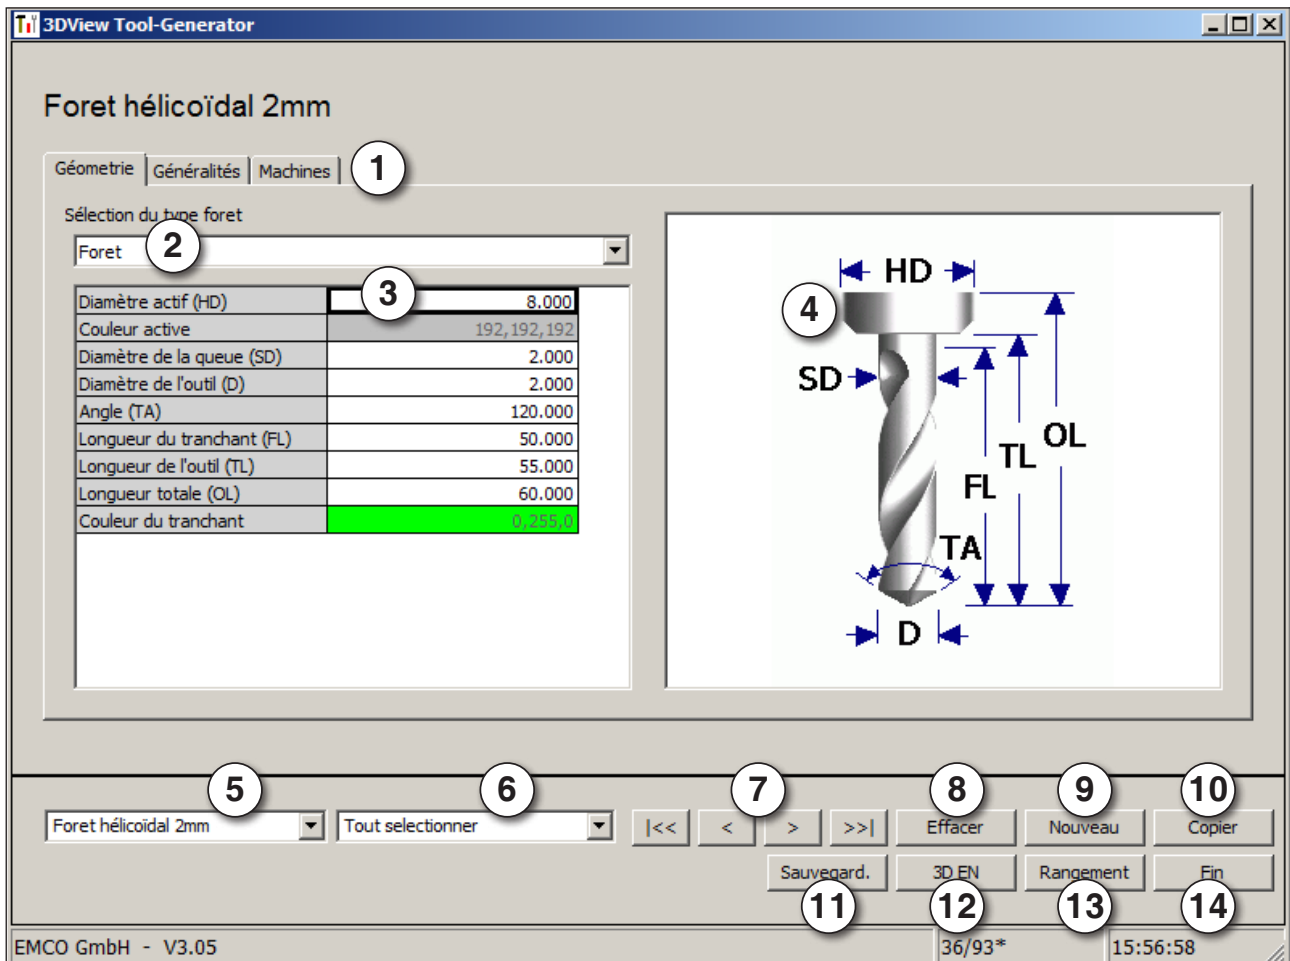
3DView Tool-Generator

Foret hélicoïdal 2mm

Géometrie | Généralités | Machines

1

Sélection du type foret

Foret

2

3

| Diamètre actif (HD) | 8.000 |
|---|---|
| Couleur active | 192,192,192 |
| Diamètre de la queue (SD) | 2.000 |
| Diamètre de l'outil (D) | 2.000 |
| Angle (TA) | 120.000 |
| Longueur du tranchant (FL) | 50.000 |
| Longueur de l'outil (TL) | 55.000 |
| Longueur totale (OL) | 60.000 |
| Couleur du tranchant | 0,255,0 |

HD
4
SD
OL
TL
FL
TA
D

5 6 7 8 9 10

Foret hélicoïdal 2mm

Tout selectionner

|<< < > >>|

Effacer Nouveau Copier

Sauvegard. 3D EN Rangement Fin

11 12 13 14

EMCO GmbH - V3.05

36/93*

15:56:58